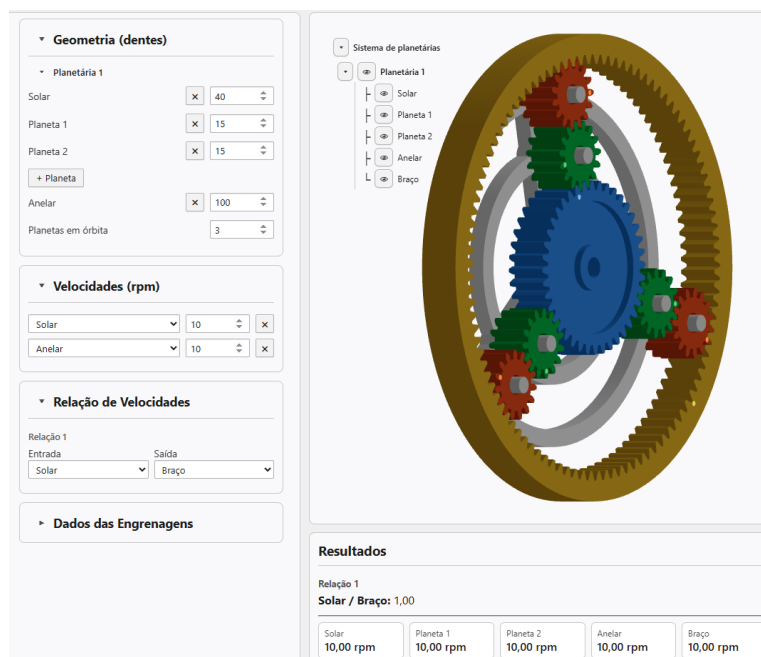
Geometria (dentes)

Planetária 1

Solar × 40

Planeta 1 × 15

Planeta 2 × 15

+ Planeta

Anelar × 100

Planetas em órbita 3

Velocidades (rpm)

Solar 10 ×

Anelar 10 ×

Relação de Velocidades

Relação 1

Entrada Saída

Solar Braço

Dados das Engrenagens

Sistema de planetárias

Planetária 1

Solar

Planeta 1

Planeta 2

Anelar

Braço

Resultados

Relação 1

Solar / Braço: 1,00

| Solar | Planeta 1 | Planeta 2 | Anelar | Braço |
|---|---|---|---|---|
| 10,00 rpm | 10,00 rpm | 10,00 rpm | 10,00 rpm | 10,00 rpm |